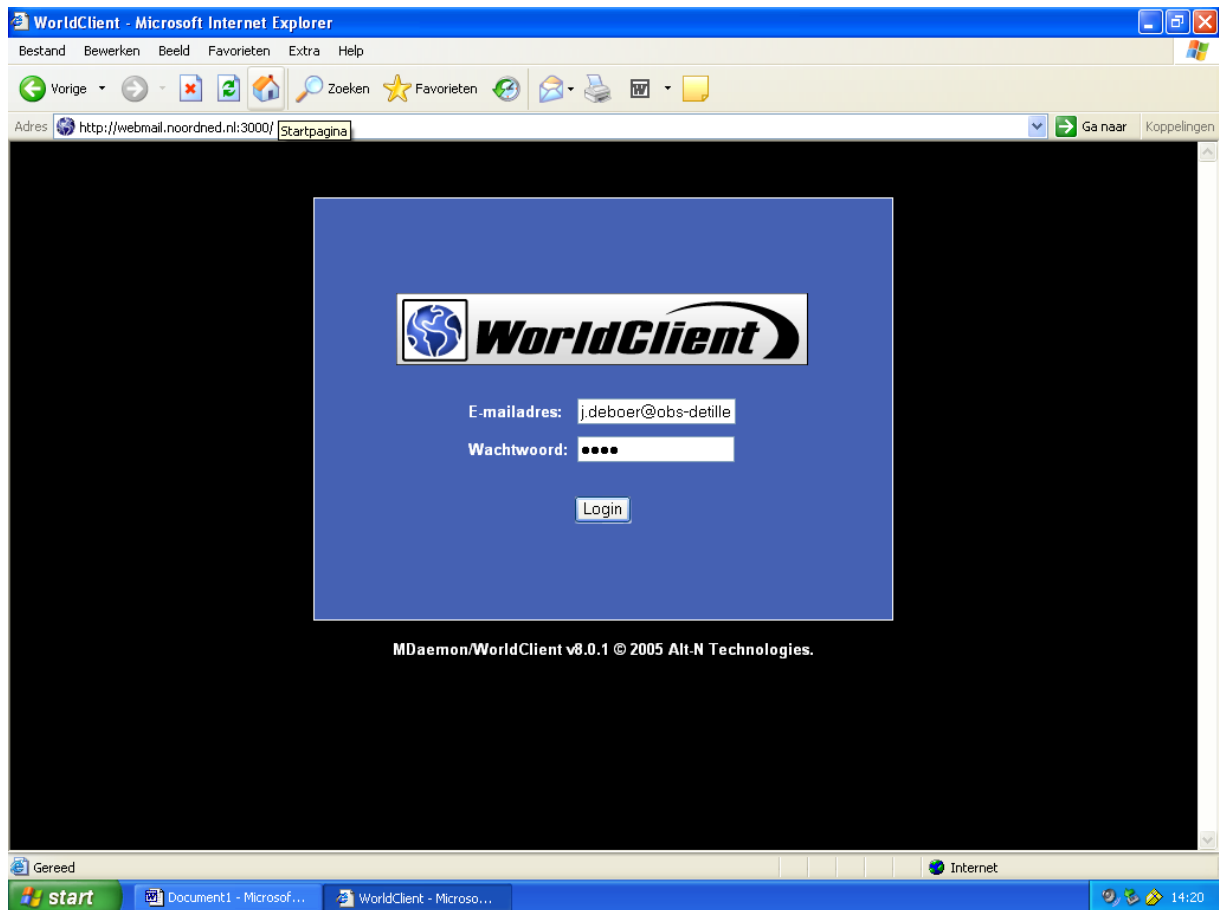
WorldClient - Microsoft Internet Explorer

Bestand Bewerken Beeld Favorieten Extra Help

Vorige Zoeken Favorieten

Adres http://webmail.noordned.nl:3000/ Startpagina

Ga naar Koppelingen

WorldClient

E-mailadres: j.deboer@obs-detille

Wachtwoord: ●●●●

Login

MDaemon/WorldClient v8.0.1 © 2005 Alt-N Technologies.

Gereed

Internet

start

Document1 - Microsof...

WorldClient - Microso...

14:20